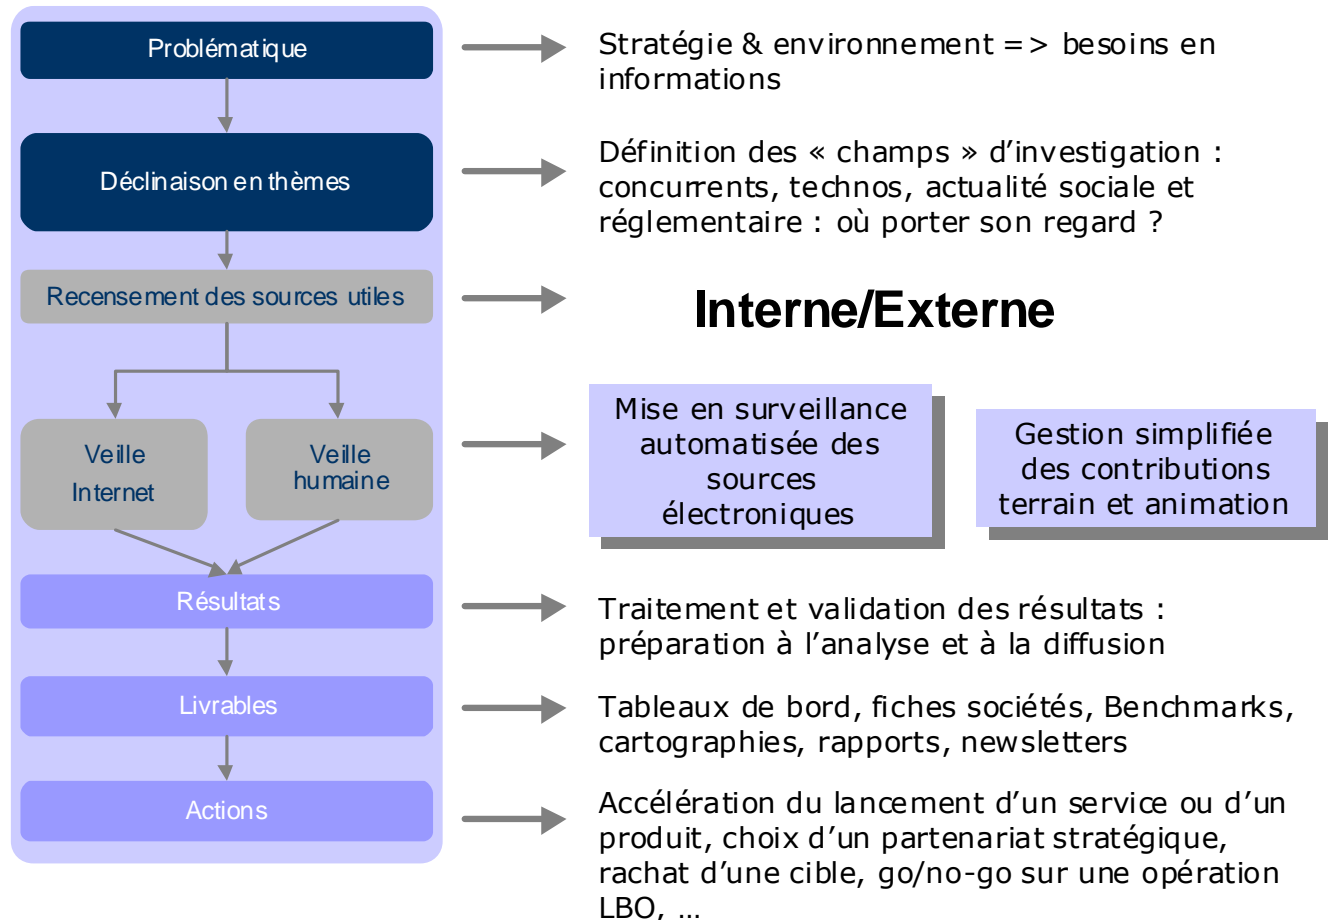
Problématique

Stratégie & environnement => besoins en informations

Déclinaison en thèmes

Définition des « champs » d'investigation : concurrents, technos, actualité sociale et réglementaire : où porter son regard ?

Recensement des sources utiles

Interne/Externe

Veille Internet

Veille humaine

Mise en surveillance automatisée des sources électroniques

Gestion simplifiée des contributions terrain et animation

Résultats

Traitement et validation des résultats : préparation à l'analyse et à la diffusion

Livrables

Tableaux de bord, fiches sociétés, Benchmarks, cartographies, rapports, newsletters

Actions

Accélération du lancement d'un service ou d'un produit, choix d'un partenariat stratégique, rachat d'une cible, go/no-go sur une opération LBO, …